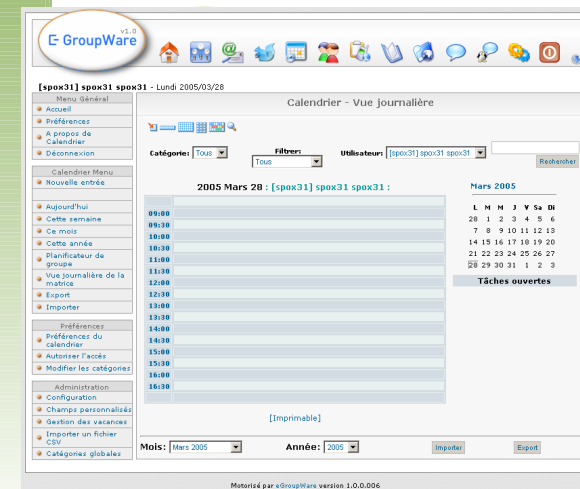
v1.0
eGroupWare

[spox31] spox31 spox31 - Lundi 2005/03/28

Menu Général
Accueil
Préférences
A propos de Calendrier
Déconnexion

Calendrier Menu
Nouvelle entrée
Aujourd'hui
Cette semaine
Ce mois
Cette année
Planificateur de groupe
Vue journalière de la matrice
Export
Importer

Préférences
Préférences du calendrier
Autoriser l'accès
Modifier les catégories

Administration
Configuration
Champs personnalisés
Gestion des vacances
Importer un fichier CSV
Catégories globales

Calendrier - Vue journalière

Catégorie: Tous
Filtrer: Tous
Utilisateur: [spox31] spox31 spox31
Rechercher

2005 Mars 28 : [spox31] spox31 spox31 :

09:00
09:30
10:00
10:30
11:00
11:30
12:00
12:30
13:00
13:30
14:00
14:30
15:00
15:30
16:00
16:30

[Imprimable]

Mars 2005

| L | M | M | J | V | Sa | Di |
|---|---|---|---|---|---|---|
| 28 | 1 | 2 | 3 | 4 | 5 | 6 |
| 7 | 8 | 9 | 10 | 11 | 12 | 13 |
| 14 | 15 | 16 | 17 | 18 | 19 | 20 |
| 21 | 22 | 23 | 24 | 25 | 26 | 27 |
| 28 | 29 | 30 | 31 | 1 | 2 | 3 |

Tâches ouvertes

Mois: Mars 2005
Année: 2005
Importer
Export

Motorisé par eGroupWare version 1.0.0.006